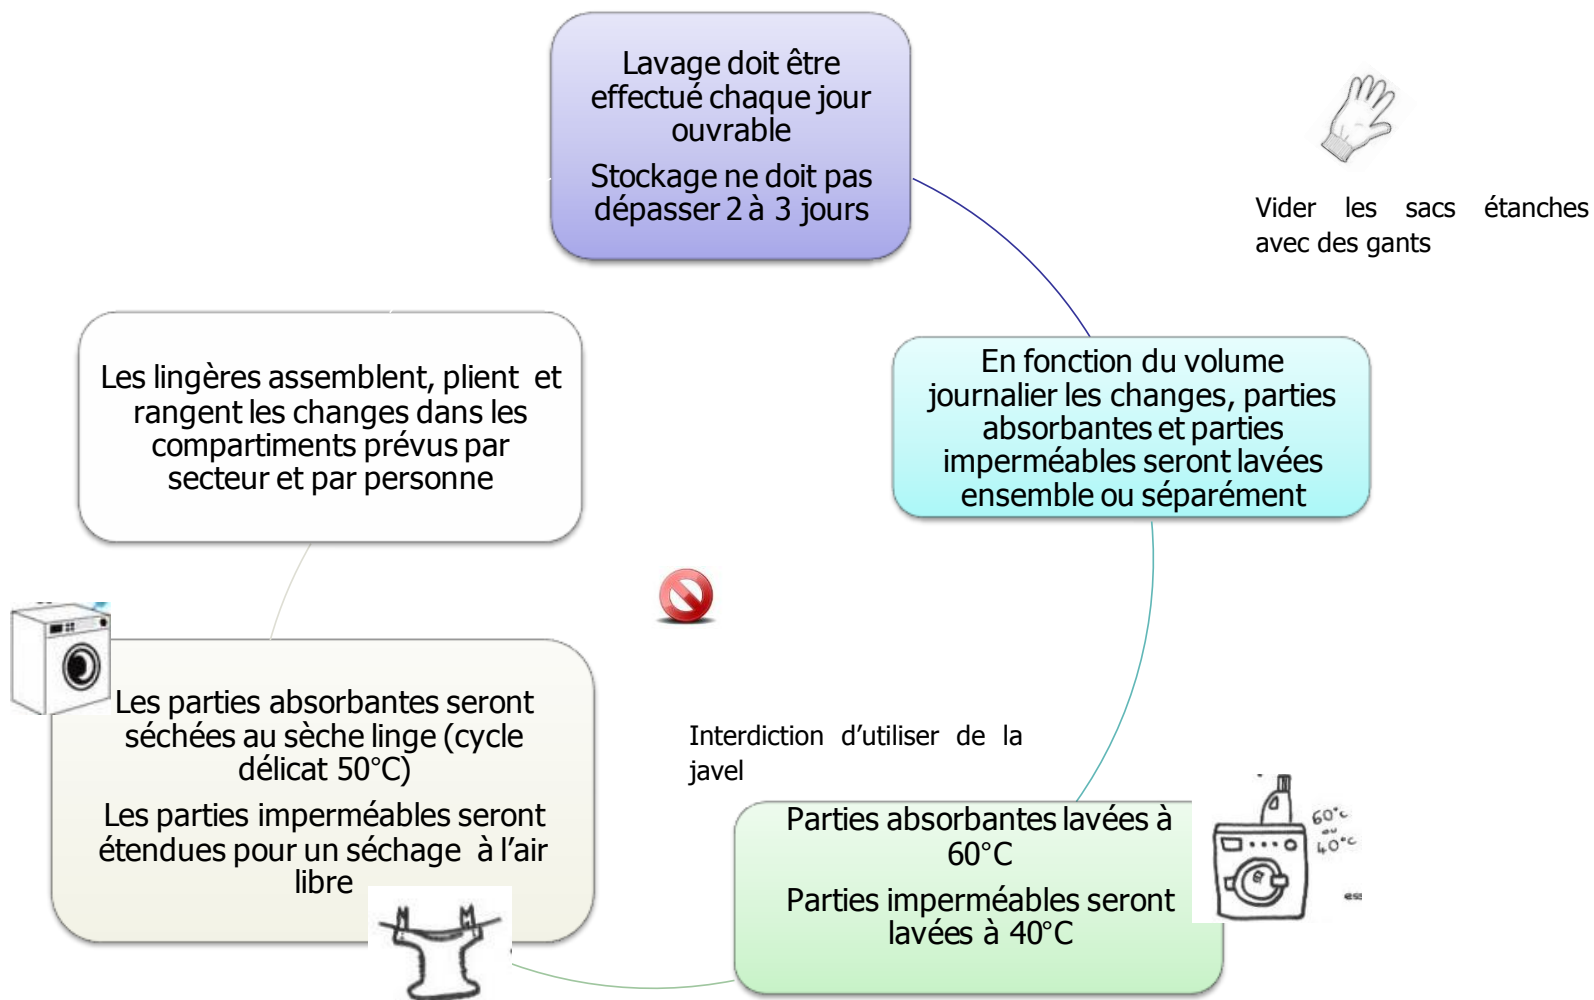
Lavage doit être effectué chaque jour ouvrable

Stockage ne doit pas dépasser 2 à 3 jours

Vider les sacs étanches avec des gants

En fonction du volume journalier les changes, parties absorbantes et parties imperméables seront lavées ensemble ou séparément

Les lingères assemblent, plient et rangent les changes dans les compartiments prévus par secteur et par personne

Interdiction d'utiliser de la javel

Les parties absorbantes seront séchées au sèche linge (cycle délicat 50°C)

Les parties imperméables seront étendues pour un séchage à l'air libre

Parties absorbantes lavées à 60°C

Parties imperméables seront lavées à 40°C

60°C ou 40°C